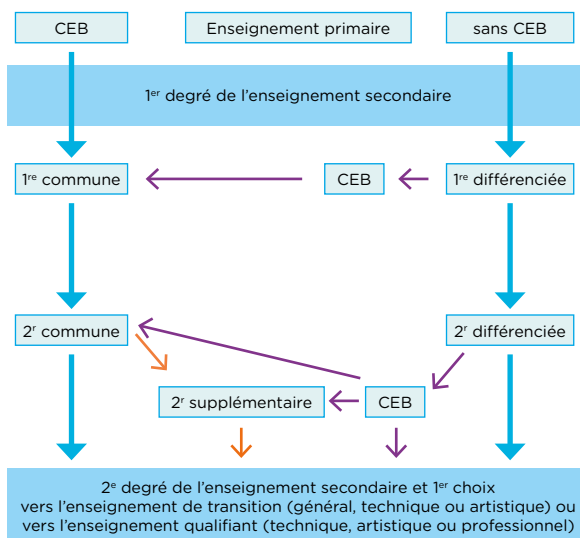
CEB

Enseignement primaire

sans CEB

1$^{er}$ degré de l'enseignement secondaire

1$^{re}$ commune

CEB

1$^{re}$ différenciée

2$^{r}$ commune

2$^{r}$ différenciée

2$^{r}$ supplémentaire

CEB

2$^{e}$ degré de l'enseignement secondaire et 1$^{er}$ choix vers l'enseignement de transition (général, technique ou artistique) ou vers l'enseignement qualifiant (technique, artistique ou professionnel)